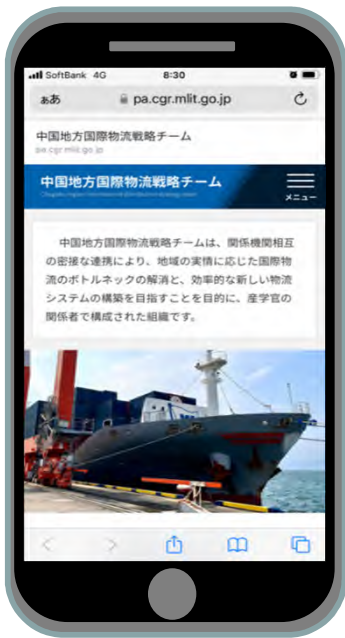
SoftBank 4G 8:30

ぁあ pa.cgr.mlit.go.jp

中国地方国際物流戦略チーム
pa.cgr.mlit.go.jp

中国地方国際物流戦略チーム
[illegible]

メニュー

中国地方国際物流戦略チームは、関係機関相互の密接な連携により、地域の実情に応じた国際物流のボトルネックの解消と、効率的な新しい物流システムの構築を目指すことを目的に、産学官の関係者で構成された組織です。